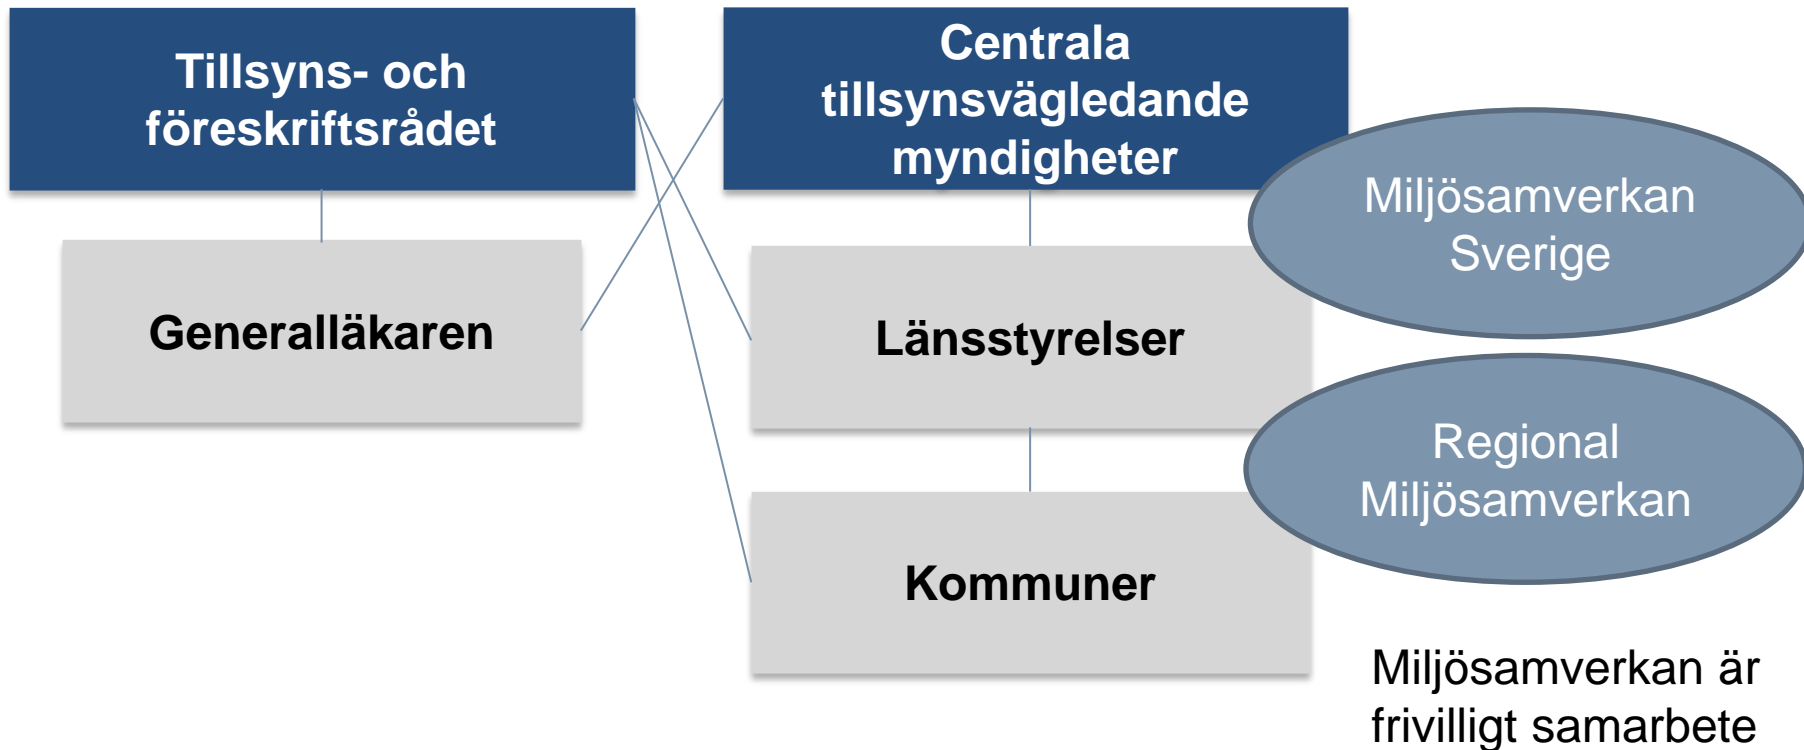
Tillsyns- och föreskriftsrådet

Centrala tillsynsvägledande myndigheter

Generalläkaren

Länsstyrelser

Kommuner

Miljösamverkan Sverige

Regional Miljösamverkan

Miljösamverkan är frivilligt samarbete